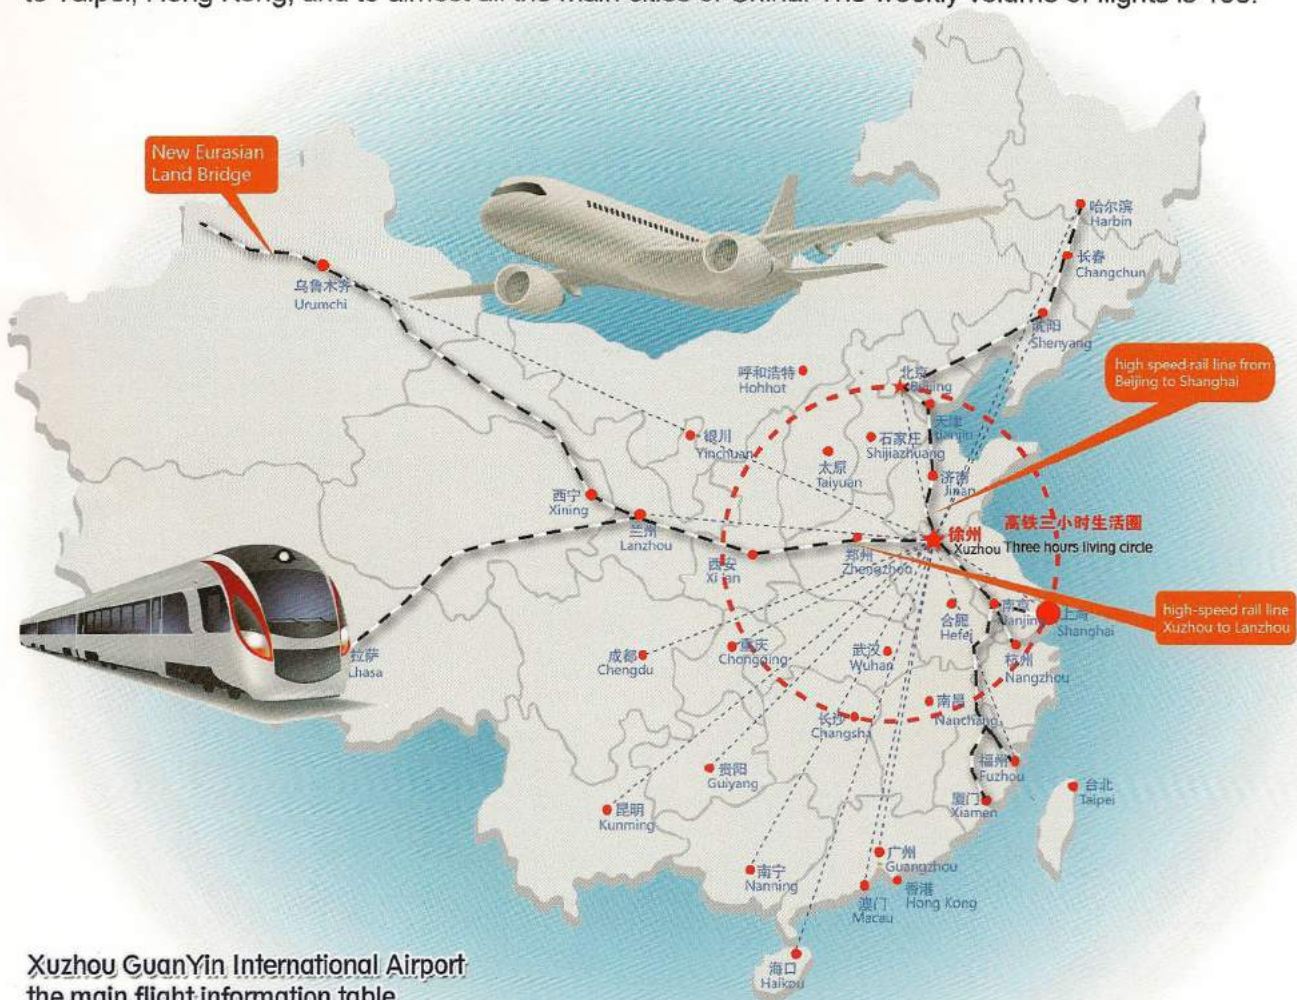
to Taipei, Hong Kong, and to almost all the main cities of China. The weekly volume of flights is 108.

New Eurasian Land Bridge

哈尔滨 Harbin
长春 Changchun
沈阳 Shenyang
乌鲁木齐 Urumchi
high speed rail line from Beijing to Shanghai
呼和浩特 Hohhot
北京 Beijing
天津 Tianjin
银川 Yinchuan
石家庄 Shijiazhuang
太原 Taiyuan
济南 Jinan
西宁 Xining
兰州 Lanzhou
高铁三小时生活圈
徐州 Xuzhou Three hours living circle
郑州 Zhengzhou
西安 Xi'an
high-speed rail line Xuzhou to Lanzhou
南京 Nanjing
上海 Shanghai
合肥 Hefei
拉萨 Lhasa
成都 Chengdu
重庆 Chongqing
武汉 Wuhan
杭州 Nangzhou
南昌 Nanchang
长沙 Changsha
福州 Fuzhou
贵阳 Guiyang
台北 Taipei
厦门 Xiamen
昆明 Kunming
广州 Guangzhou
南宁 Nanning
香港 Hong Kong
澳门 Macau
海口 Haikou

Xuzhou GuanYin International Airport the main flight information table